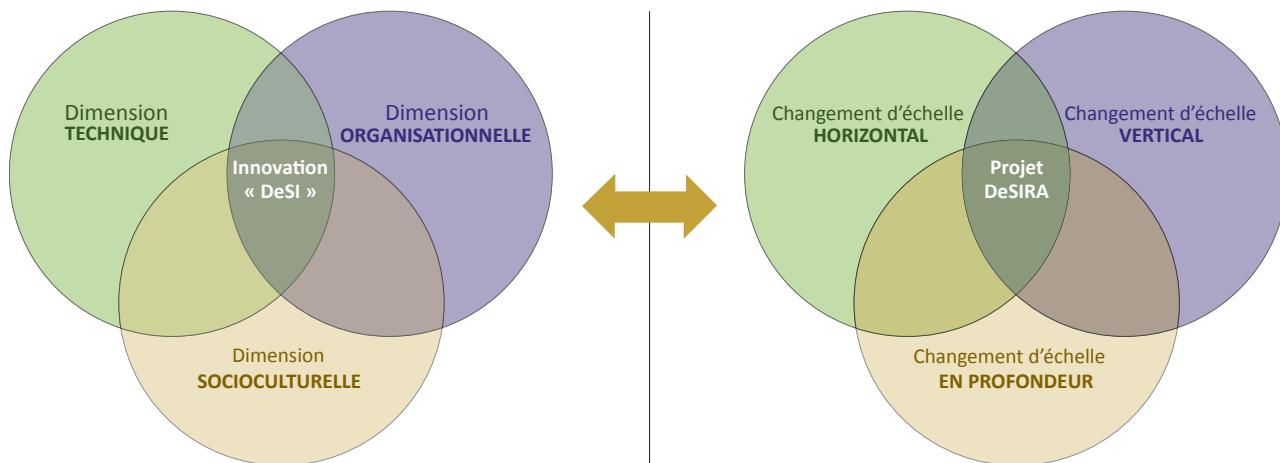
Dimension
TECHNIQUE

Dimension
ORGANISATIONNELLE

Innovation
« DeSI »

Dimension
SOCIOCULTURELLE

Changement d'échelle
HORIZONTAL

Changement d'échelle
VERTICAL

Projet
DeSIRA

Changement d'échelle
EN PROFONDEUR